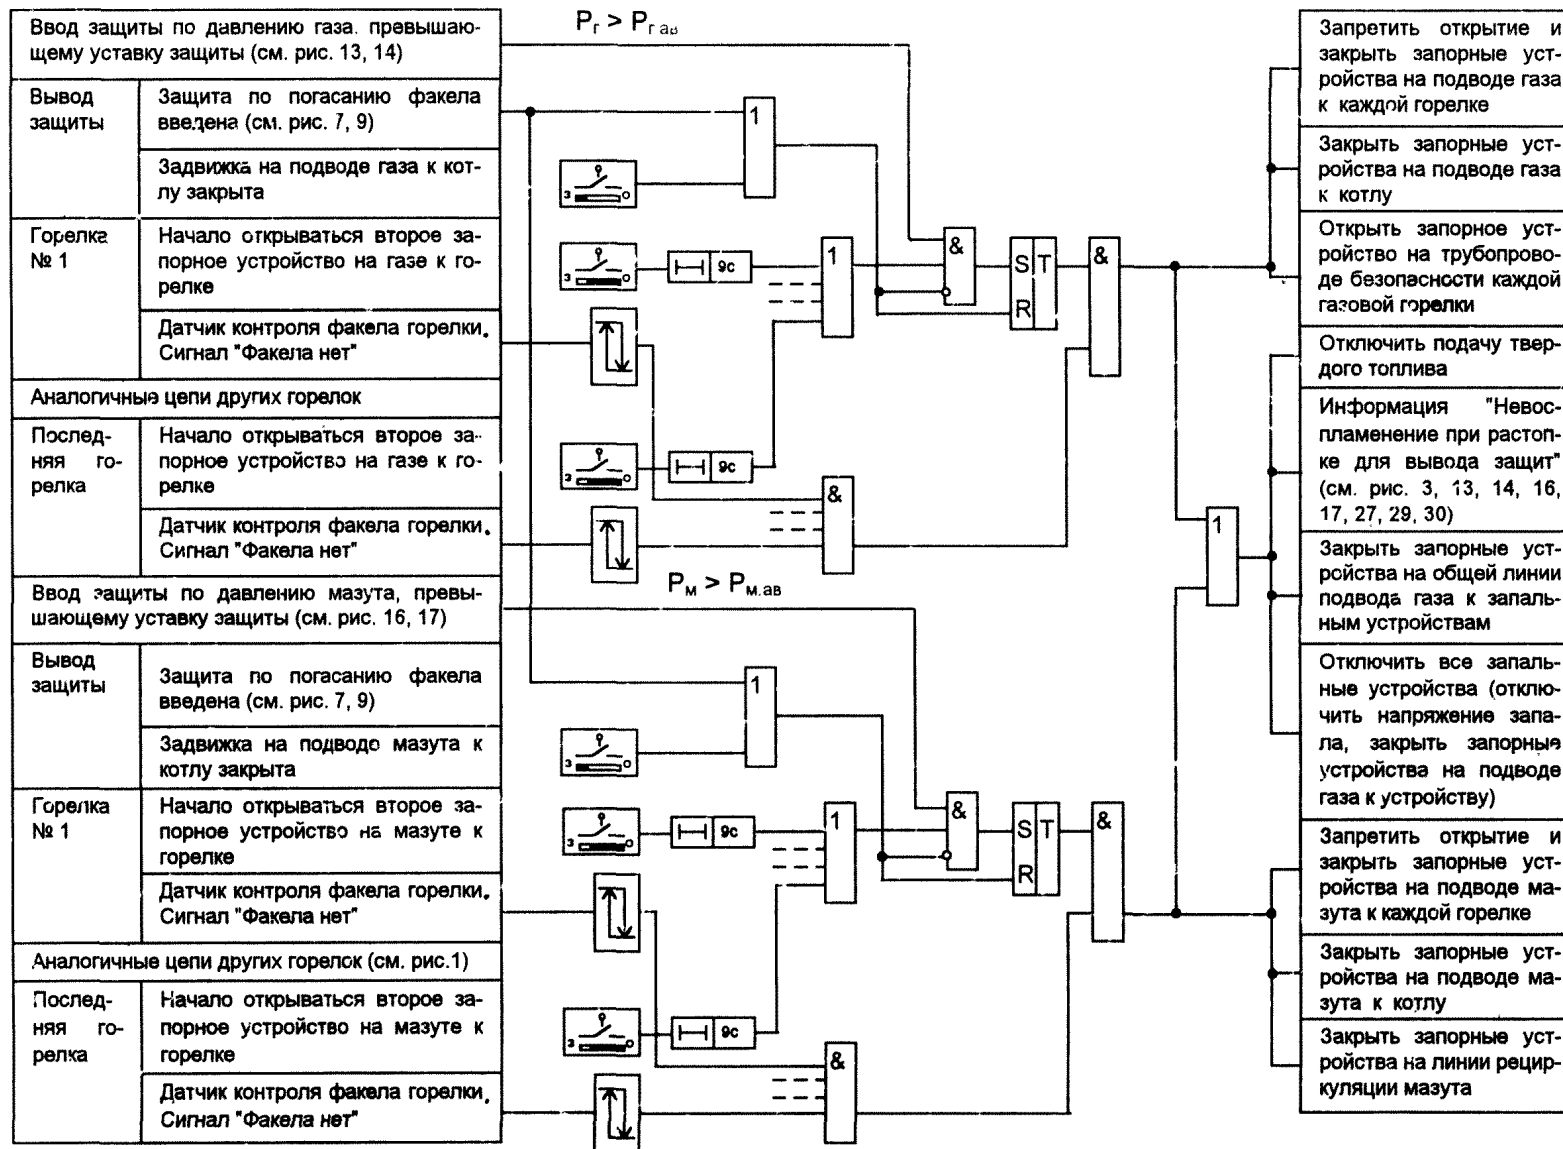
Ввод защиты по давлению газа. превышающему уставку защиты (см. рис. 13, 14)

| Вывод защиты | Защита по погасанию факела введена (см. рис. 7, 9) |
|---|---|
| | Задвижка на подводе газа к котлу закрыта |
| Горелка № 1 | Начало открываться второе запорное устройство на газе к горелке |
| | Датчик контроля факела горелки. Сигнал "Факела нет" |

Аналогичные цепи других горелок

| Последняя горелка | Начало открываться второе запорное устройство на газе к горелке |
|---|---|
| | Датчик контроля факела горелки. Сигнал "Факела нет" |

Ввод защиты по давлению мазута, превышающему уставку защиты (см. рис. 16, 17)

| Вывод защиты | Защита по погасанию факела введена (см. рис. 7, 9) |
|---|---|
| | Задвижка на подводе мазута к котлу закрыта |
| Горелка № 1 | Начало открываться второе запорное устройство на мазуте к горелке |
| | Датчик контроля факела горелки. Сигнал "Факела нет" |

Аналогичные цепи других горелок (см. рис.1)

| Последняя горелка | Начало открываться второе запорное устройство на мазуте к горелке |
|---|---|
| | Датчик контроля факела горелки. Сигнал "Факела нет" |

$P_г > P_{г.ав}$

1

3

3 9с

1

&

S T R

&

3 9с

&

$P_м > P_{м.ав}$

1

3

3 9с

1

&

S T R

&

1

3 9с

&

Запретить открытие и закрыть запорные устройства на подводе газа к каждой горелке

Закрыть запорные устройства на подводе газа к котлу

Открыть запорное устройство на трубопроводе безопасности каждой газовой горелки

Отключить подачу твердого топлива

Информация "Невоспламенение при растопке для вывода защит" (см. рис. 3, 13, 14, 16, 17, 27, 29, 30)

Закрыть запорные устройства на общей линии подвода газа к запальным устройствам

Отключить все запальные устройства (отключить напряжение запала, закрыть запорные устройства на подводе газа к устройству)

Запретить открытие и закрыть запорные устройства на подводе мазута к каждой горелке

Закрыть запорные устройства на подводе мазута к котлу

Закрыть запорные устройства на линии рециркуляции мазута